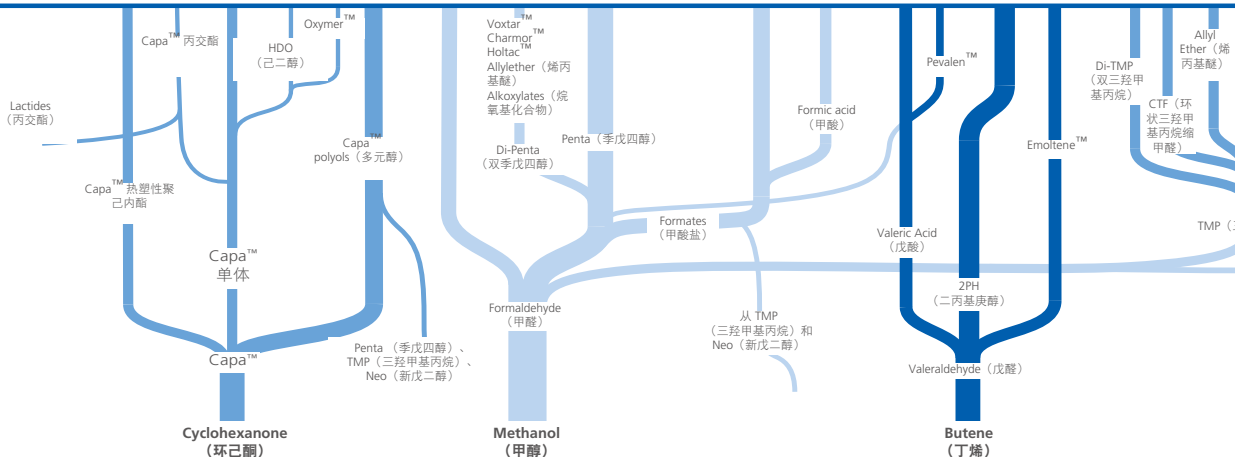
Capa™ 丙交酯

HDO
（己二醇）

Oxymer™

Lactides
（丙交酯）

Capa™
polyols（多元醇）

Capa™ 热塑性聚己内酯

Capa™
单体

Capa™

Penta （季戊四醇）、
TMP（三羟甲基丙烷）、
Neo（新戊二醇）

Cyclohexanone
（环己酮）

Voxtar™
Charmor™
Holtac™
Allylether（烯丙基醚）
Alkoxylates（烷氧基化合物）

Di-Penta
（双季戊四醇）

Penta（季戊四醇）

Formic acid
（甲酸）

Formates
（甲酸盐）

Formaldehyde
（甲醛）

从 TMP
（三羟甲基丙烷）和
Neo（新戊二醇）

Methanol
（甲醇）

Pevalen™

Emoltene™

Valeric Acid
（戊酸）

2PH
（二丙基庚醇）

Valeraldehyde（戊醛）

Butene
（丁烯）

Di-TMP
（双三羟甲基丙烷）

Allyl
Ether（烯丙基醚）

CTF（环状三羟甲基丙烷缩甲醛）

TMP（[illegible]